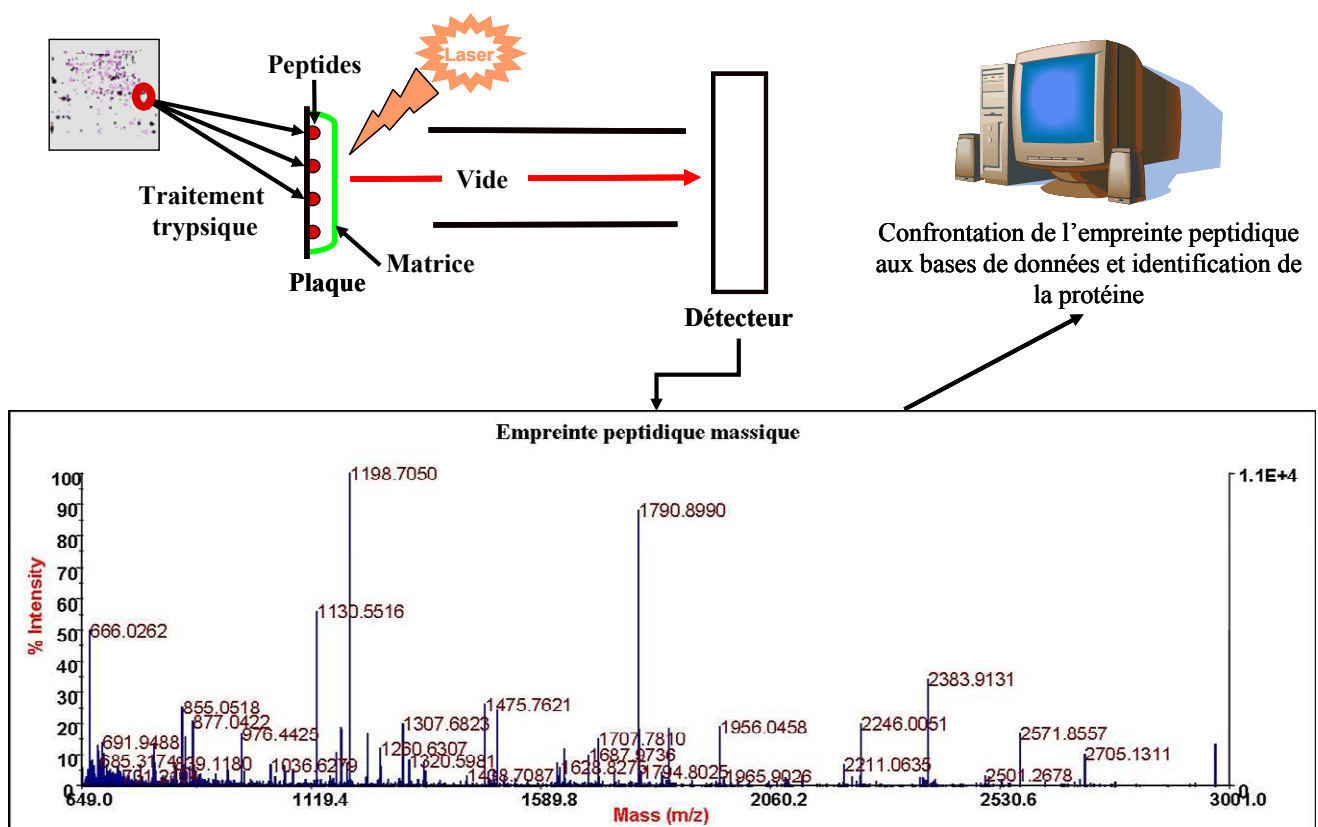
Laser

Peptides

Traitement trypsique

Plaque

Matrice

Vide

Détecteur

Confrontation de l'empreinte peptidique aux bases de données et identification de la protéine

Empreinte peptidique massique

100
90
80
70
60
50
40
30
20
10
0

% Intensity

1.1E+4

1198.7050
1790.8990
1130.5516
666.0262
2383.9131
855.0518
877.0422
1475.7621
976.4425
691.9488
1307.6823
1707.7810
1956.0458
2246.0051
2571.8557
1260.6307
1687.9736
2705.1311
685.3174
839.1180
1036.6279
1320.5981
1438.7087
1628.8279
1794.8025
1965.9026
2211.0635
2501.2678
701.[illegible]

649.0
1119.4
1589.8
2060.2
2530.6
3001.0

Mass (m/z)

0